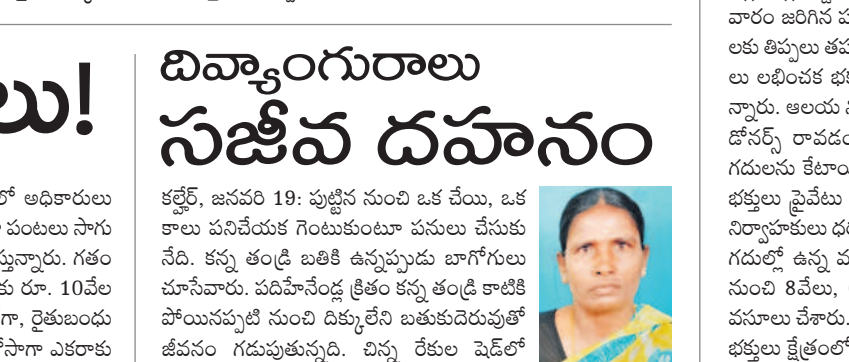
లు!

లో అధికారులు
పంటలు సాగు
స్తున్నారు. గతం
కు రూ. 10వేల
గా, రైతుబంధు
సాగా ఎకరాకు

దివ్యాంగురాలు
సజీవ దహనం

కల్వేర్, జనవరి 19: పుట్టిన నుంచి ఒక చేయి, ఒక కాలు పనిచేయక గెంటుకుంటూ పనులు చేసుకునేది. కన్న తండ్రి బతికి ఉన్నప్పుడు బాగోగులు చూసేవారు. పదిహేనేండ్ల క్రితం కన్న తండ్రి కాటికి పోయినప్పటి నుంచి దిక్కులేని బతుకుదెరువుతో జీవనం గడుపుతున్నది. చిన్న రేకుల షెడ్‌లో

వారం జరిగిన
లకు తిప్పలు త
లు లభించక భ
న్నారు. ఆలయ
డోనర్స్ రావడం
గదులను కేటా
భక్తులు ప్రైవేటు
నిర్వాహకులు ధ
గదుల్లో ఉన్న వ
నుంచి 8వేలు,
వసూలు చేశారు.
భక్తులు క్షేత్రంలో